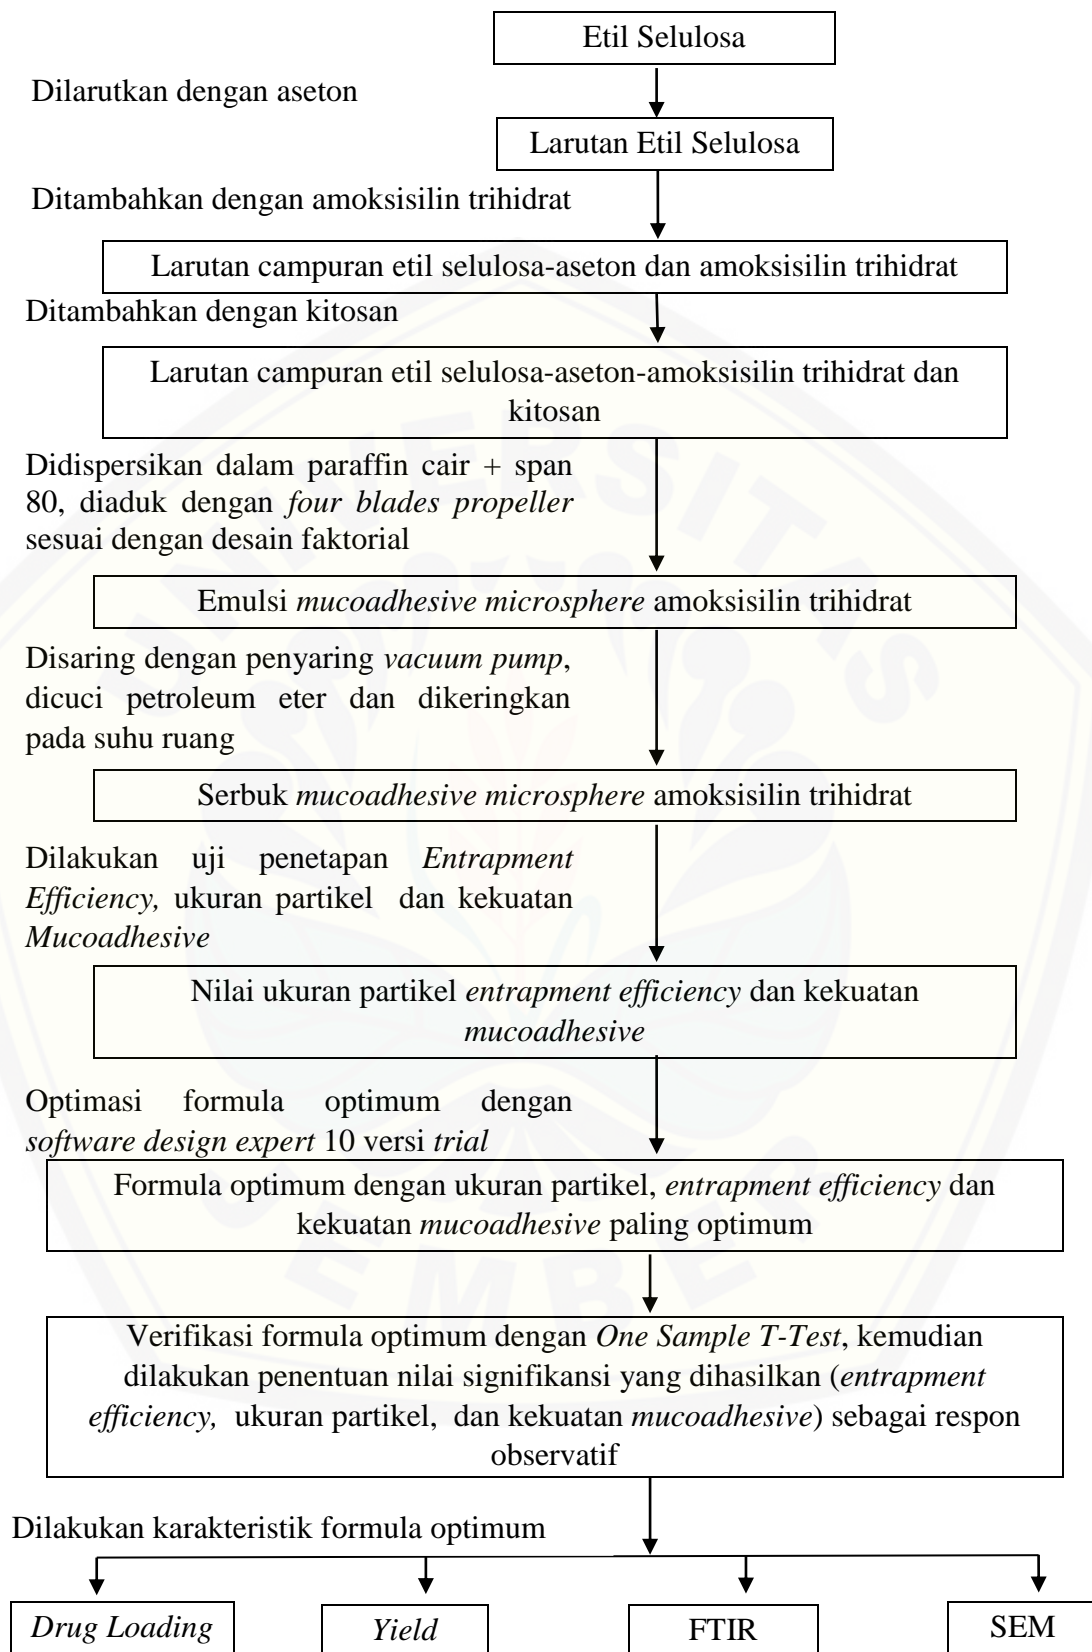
Etil Selulosa

Dilarutkan dengan aseton

Larutan Etil Selulosa

Ditambahkan dengan amoksisilin trihidrat

Larutan campuran etil selulosa-aseton dan amoksisilin trihidrat

Ditambahkan dengan kitosan

Larutan campuran etil selulosa-aseton-amoksisilin trihidrat dan kitosan

Didispersikan dalam paraffin cair + span 80, diaduk dengan *four blades propeller* sesuai dengan desain faktorial

Emulsi *mucoadhesive microsphere* amoksisilin trihidrat

Disaring dengan penyaring *vacuum pump*, dicuci petroleum eter dan dikeringkan pada suhu ruang

Serbuk *mucoadhesive microsphere* amoksisilin trihidrat

Dilakukan uji penetapan *Entrapment Efficiency,* ukuran partikel dan kekuatan *Mucoadhesive*

Nilai ukuran partikel *entrapment efficiency* dan kekuatan *mucoadhesive*

Optimasi formula optimum dengan *software design expert* 10 versi *trial*

Formula optimum dengan ukuran partikel, *entrapment efficiency* dan kekuatan *mucoadhesive* paling optimum

Verifikasi formula optimum dengan *One Sample T-Test*, kemudian dilakukan penentuan nilai signifikansi yang dihasilkan (*entrapment efficiency,* ukuran partikel, dan kekuatan *mucoadhesive*) sebagai respon observatif

Dilakukan karakteristik formula optimum

*Drug Loading*

*Yield*

FTIR

SEM